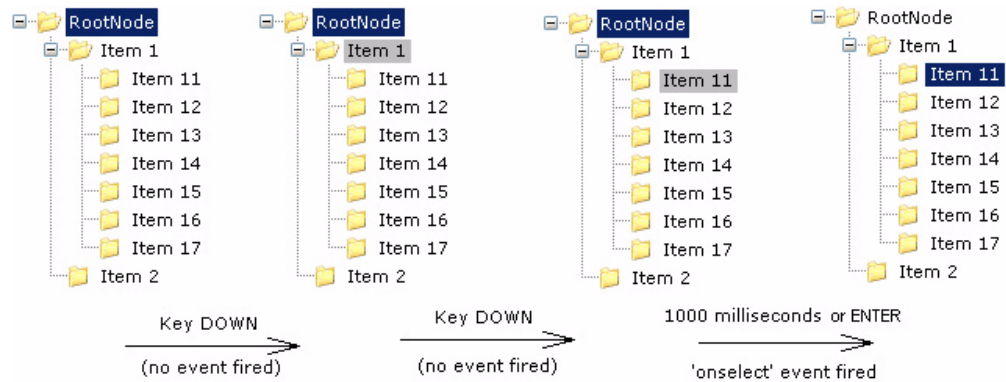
RootNode
Item 1
Item 11
Item 12
Item 13
Item 14
Item 15
Item 16
Item 17
Item 2

RootNode
Item 1
Item 11
Item 12
Item 13
Item 14
Item 15
Item 16
Item 17
Item 2

RootNode
Item 1
Item 11
Item 12
Item 13
Item 14
Item 15
Item 16
Item 17
Item 2

RootNode
Item 1
Item 11
Item 12
Item 13
Item 14
Item 15
Item 16
Item 17
Item 2

Key DOWN
(no event fired)

Key DOWN
(no event fired)

1000 milliseconds or ENTER
'onselect' event fired